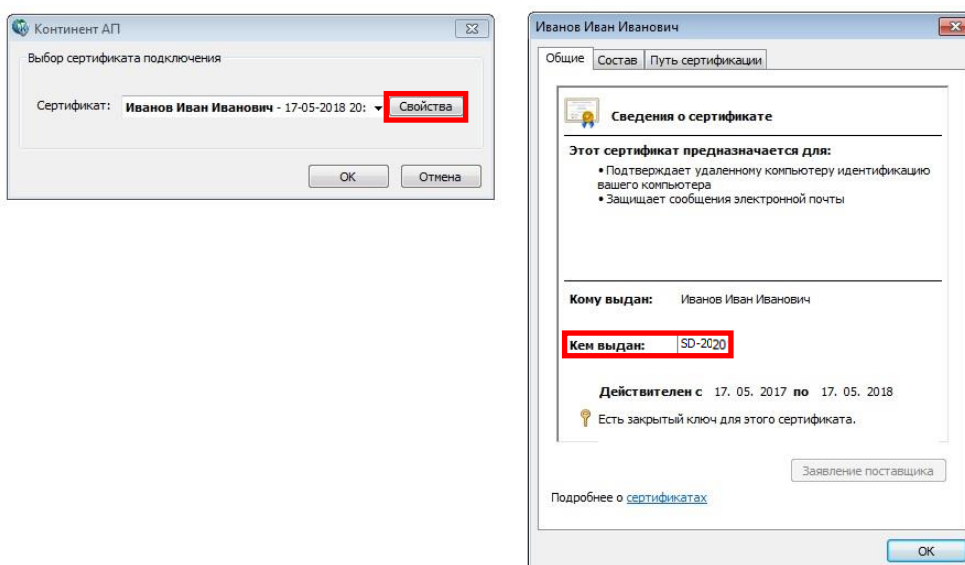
Континент АП

Выбор сертификата подключения

Сертификат: **Иванов Иван Иванович** - 17-05-2018 20: Свойства

ОК Отмена

Иванов Иван Иванович

Общие Состав Путь сертификации

Сведения о сертификате

Этот сертификат предназначается для:

• Подтверждает удаленному компьютеру идентификацию вашего компьютера
• Защищает сообщения электронной почты

Кому выдан: Иванов Иван Иванович

Кем выдан: SD-2020

Действителен с 17. 05. 2017 по 17. 05. 2018

Есть закрытый ключ для этого сертификата.

Заявление поставщика

Подробнее о сертификатах

ОК